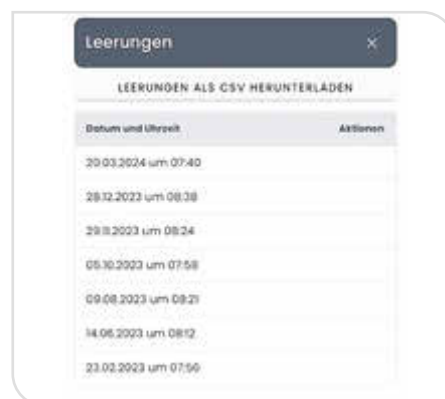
Leerungen ×

LEERUNGEN ALS CSV HERUNTERLADEN

| Datum und Uhrzeit | Aktionen |
|---|---|
| 20.03.2024 um 07:40 | |
| 28.12.2023 um 08:38 | |
| 29.11.2023 um 08:24 | |
| 05.10.2023 um 07:59 | |
| 09.08.2023 um 08:21 | |
| 14.06.2023 um 08:12 | |
| 23.02.2023 um 07:50 | |